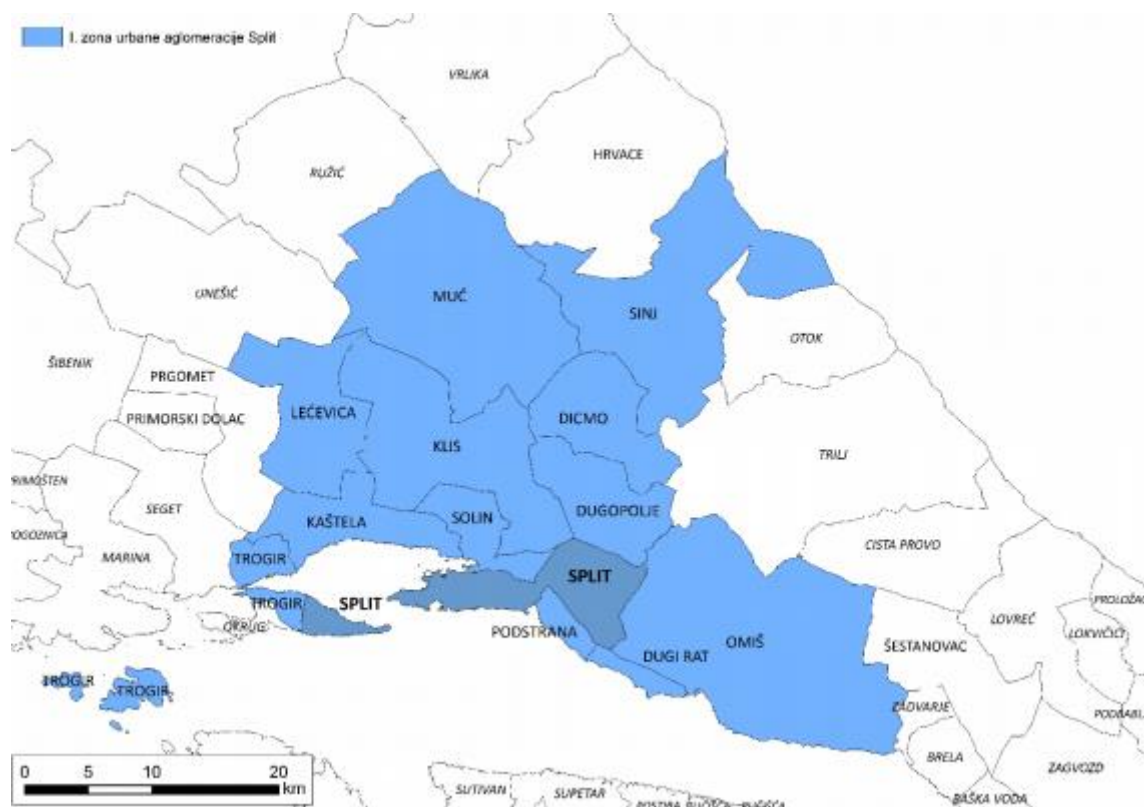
I. zona urbane aglomeracije Split

VRLIKA

HRVACE

RUŽIĆ

UNEŠIĆ

MUĆ

SINJ

OTOK

ŠIBENIK

PRGOMET

PRIMORSKI DOLAC

LEĆEVICA

KLIS

DICMO

TRILJ

PRIMOŠTEN

SEGET

KAŠTELA

SOLIN

DUGOPOLJE

ROGOZNICA

MARINA

TROGIR

CISTA PROVO

SPLIT

TROGIR

SPLIT

OKRUG

PODSTRANA

PROLOŽAC

LOVREĆ

LOKVIČIĆI

DUGI RAT

OMIŠ

ŠESTANOVAC

TROGIR

TROGIR

ZADVARJE

PODBABLJE

BRELA

ZAGVOZD

0 5 10 20 km

SUTIVAN

SUPETAR

POSTIRA

PUČIŠĆA

BAŠKA VODA